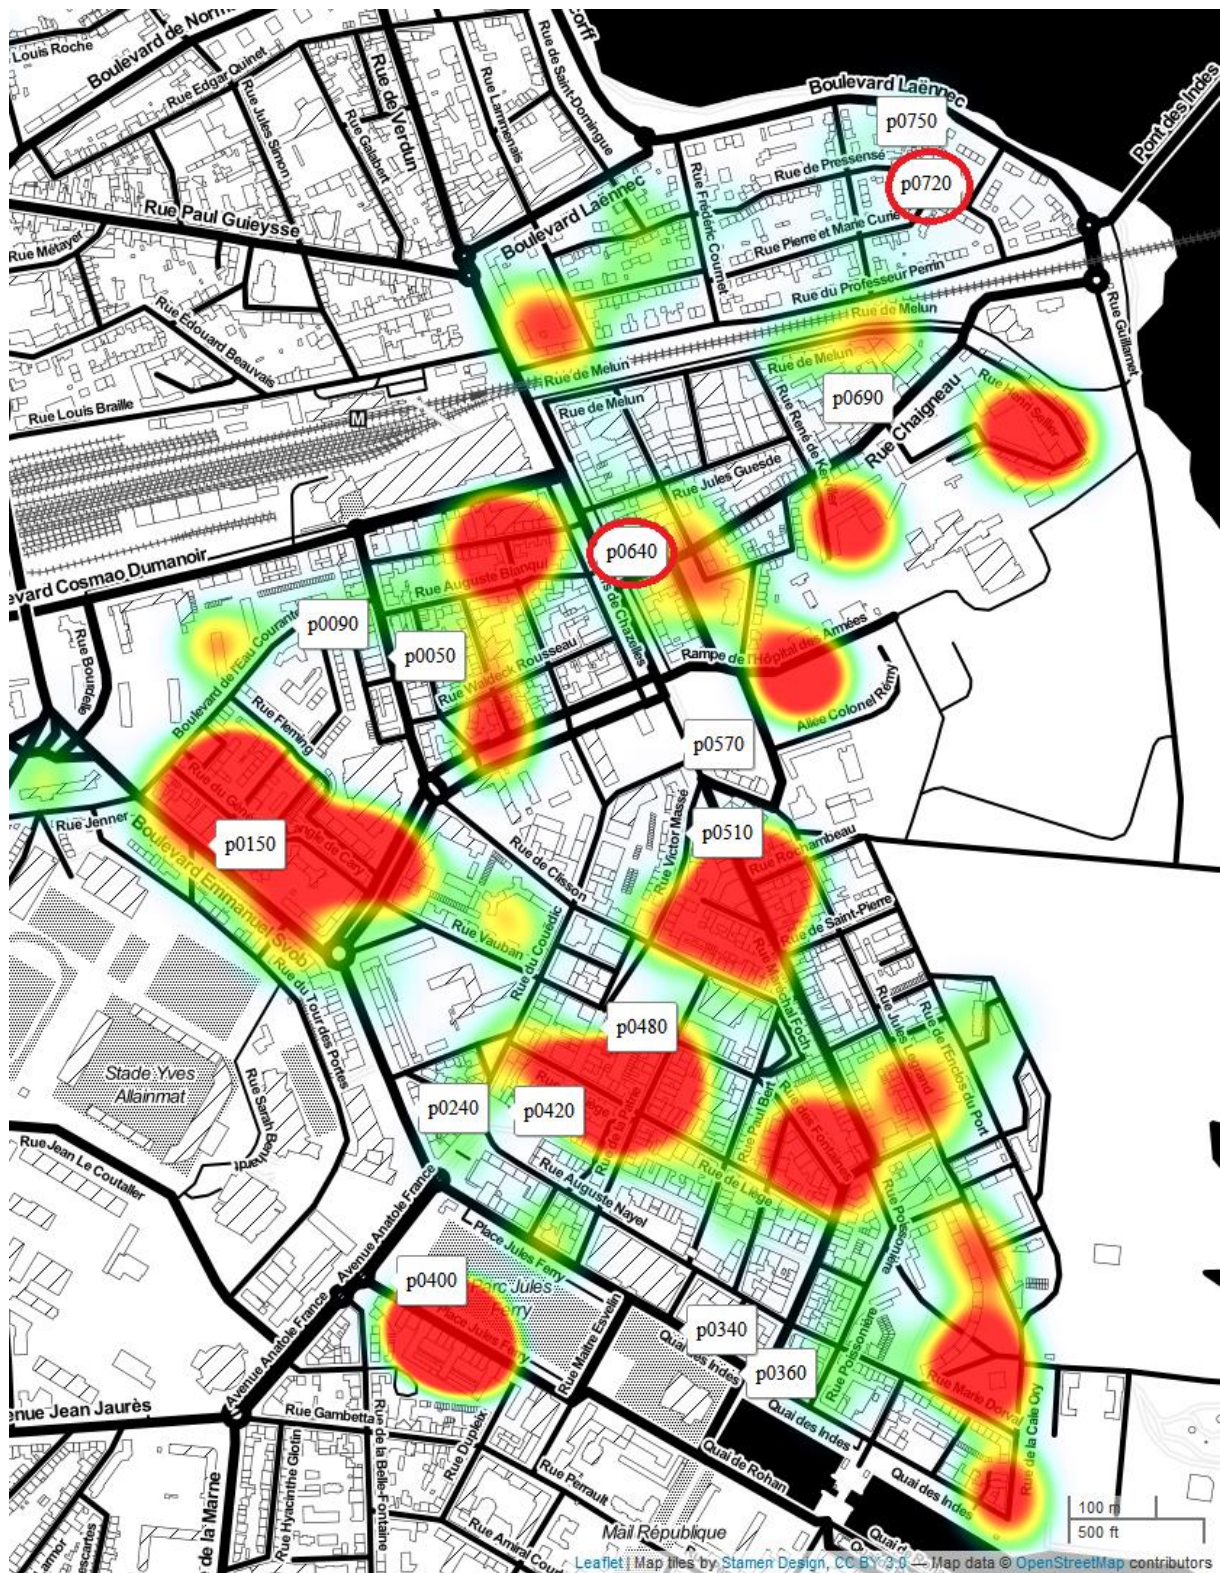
Louis Roche
Boulevard de Norm
Rue Edgar Quinet
Rue de Verdun
Rue Jules Simon
Rue Calabert
Rue Lamennais
Rue de Saint-Dominque
Corff
Boulevard Laënnec
p0750
Pont des Indes
Rue de Pressensé
p0720
Rue Frédéric Cournet
Rue Pierre et Marie Curie
Rue Paul Guieysse
Boulevard Laënnec
Rue du Professeur Perrin
Rue Métayer
Rue Edouard Beauvais
Rue de Melun
Rue Guillemot
Rue de Melun
Rue de Melun
Rue Louis Braille
M
Rue de Melun
p0690
Rue Henri Sellier
Rue Chaigneau
Rue René de Kerviler
Rue Jules Guesde
evard Cosmao Dumanoir
p0640
Rue Auguste Blanqui
Rue de Chazelles
p0090
p0050
Rampe de l'Hôpital des Armées
Rue Boudelle
Boulevard de l'Eau Courante
Rue Waldeck Rousseau
Allée Colonel Rémy
Rue Fleming
p0570
Rue du Gén
Rue Jenner
p0150
Rue Victor Massé
p0510
Rue de Clisson
Rue Rochambeau
Boulevard Emmanuel Svob
Rue Vauban
Rue du Couëdic
Rue de Saint-Pierre
Rue du Tour des Portes
Rue Maréchal Foch
p0480
Rue Jules Legrand
Rue de l'Encloss du Port
Stade Yves Allainmat
Rue Sarah Bernhardt
p0240
p0420
Rue Paul Bert
Rue des Fontaines
Rue Jean Le Coutaller
Rue Auguste Nayel
Rue de Liège
Avenue Anatole France
Place Jules Ferry
Rue Poissonière
p0400
Parc Jules Ferry
Avenue Anatole France
Place Jules Ferry
Rue Maître Esvelin
p0340
Quai des Indes
p0360
Rue Poissonière
Rue Marie Dorval
Rue de la Cale Ory
enue Jean Jaurès
Rue Gambetta
Rue de la Belle-Fontaine
Rue Hyacinthe Glotin
Rue Dupleix
Quai des Indes
Quai de Rohan
Quai des Indes
de la Marne
Rue Perrault
Rue Amiral Cou
Mail République
Quai
100 m
500 ft
Leaflet | Map tiles by Stamen Design, CC BY 3.0 — Map data © OpenStreetMap contributors